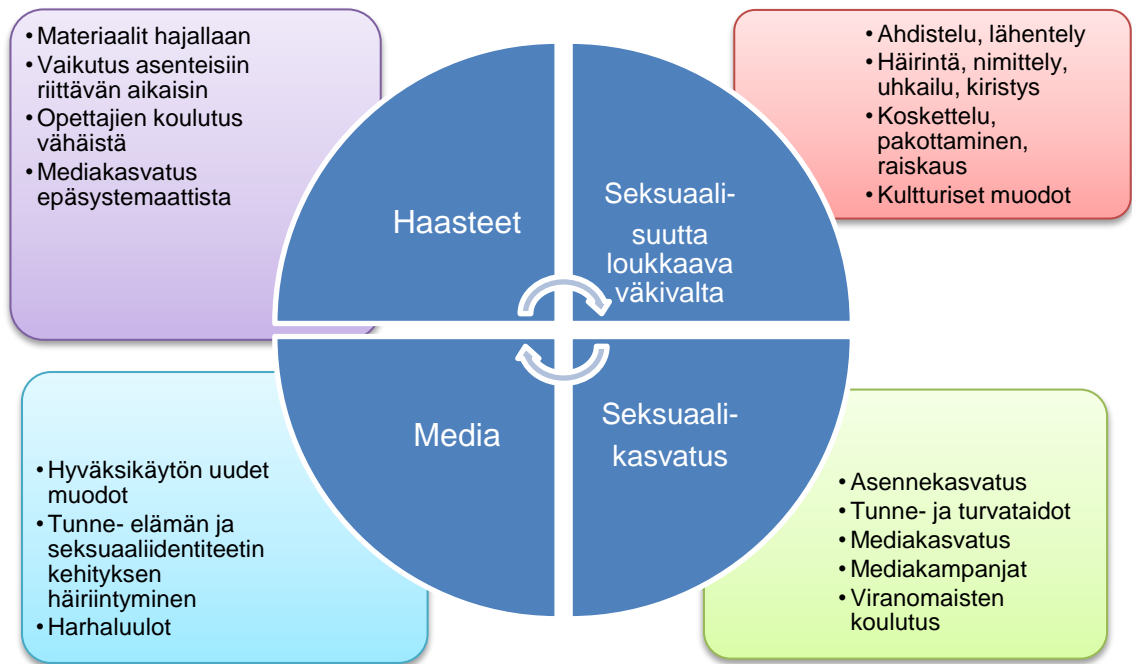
- Materiaalit hajallaan
- Vaikutus asenteisiin riittävän aikaisin
- Opettajien koulutus vähäistä
- Mediakasvatus epäsystemaattista

- Ahdistelu, lähentely
- Häirintä, nimittely, uhkailu, kiristys
- Koskettelu, pakottaminen, raiskaus
- Kultturiset muodot

Haasteet

Seksuaalisuutta loukkaava väkivalta

Media

Seksuaalikasvatus

- Hyväksikäytön uudet muodot
- Tunne- elämän ja seksuaaliidentiteetin kehityksen häiriintyminen
- Harhaluulot

- Asennekasvatus
- Tunne- ja turvataidot
- Mediakasvatus
- Mediakampanjat
- Viranomaisten koulutus